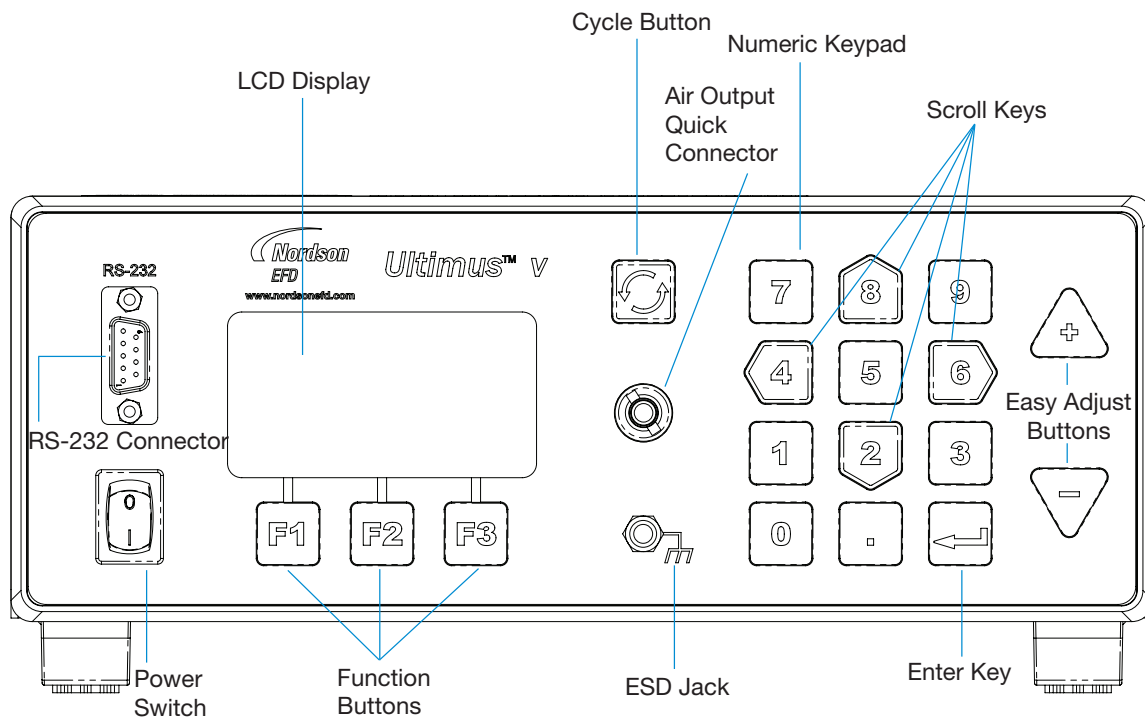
Cycle Button

Numeric Keypad

LCD Display

Air Output Quick Connector

Scroll Keys

Nordson EFD

www.nordsonefd.com

Ultimus™ V

RS-232

RS-232 Connector

7 8 9

4 5 6

1 2 3

0 .

+

Easy Adjust Buttons

−

0

I

F1 F2 F3

Power Switch

Function Buttons

ESD Jack

Enter Key